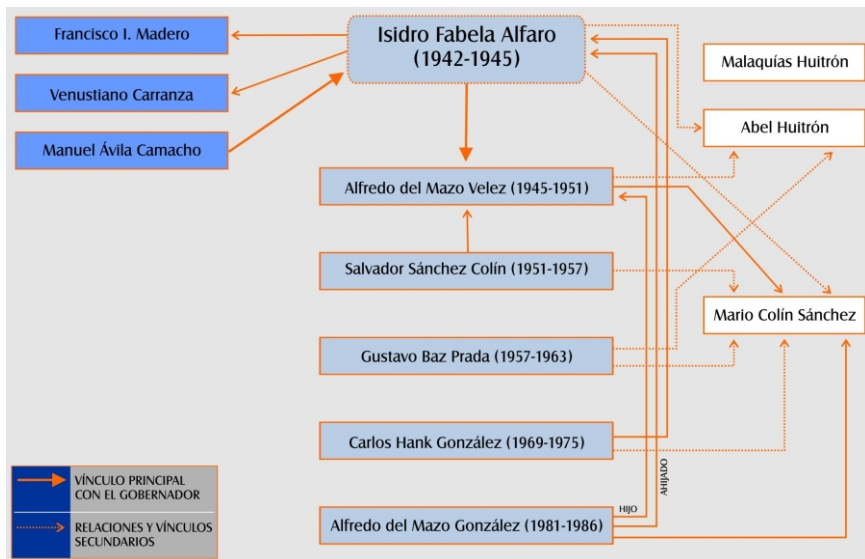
Francisco I. Madero

Venustiano Carranza

Manuel Ávila Camacho

Isidro Fabela Alfaro (1942-1945)

Malaquías Huitrón

Abel Huitrón

Alfredo del Mazo Velez (1945-1951)

Salvador Sánchez Colín (1951-1957)

Mario Colín Sánchez

Gustavo Baz Prada (1957-1963)

Carlos Hank González (1969-1975)

AHIJADO

HIJO

Alfredo del Mazo González (1981-1986)

VÍNCULO PRINCIPAL CON EL GOBERNADOR

RELACIONES Y VÍNCULOS SECUNDARIOS